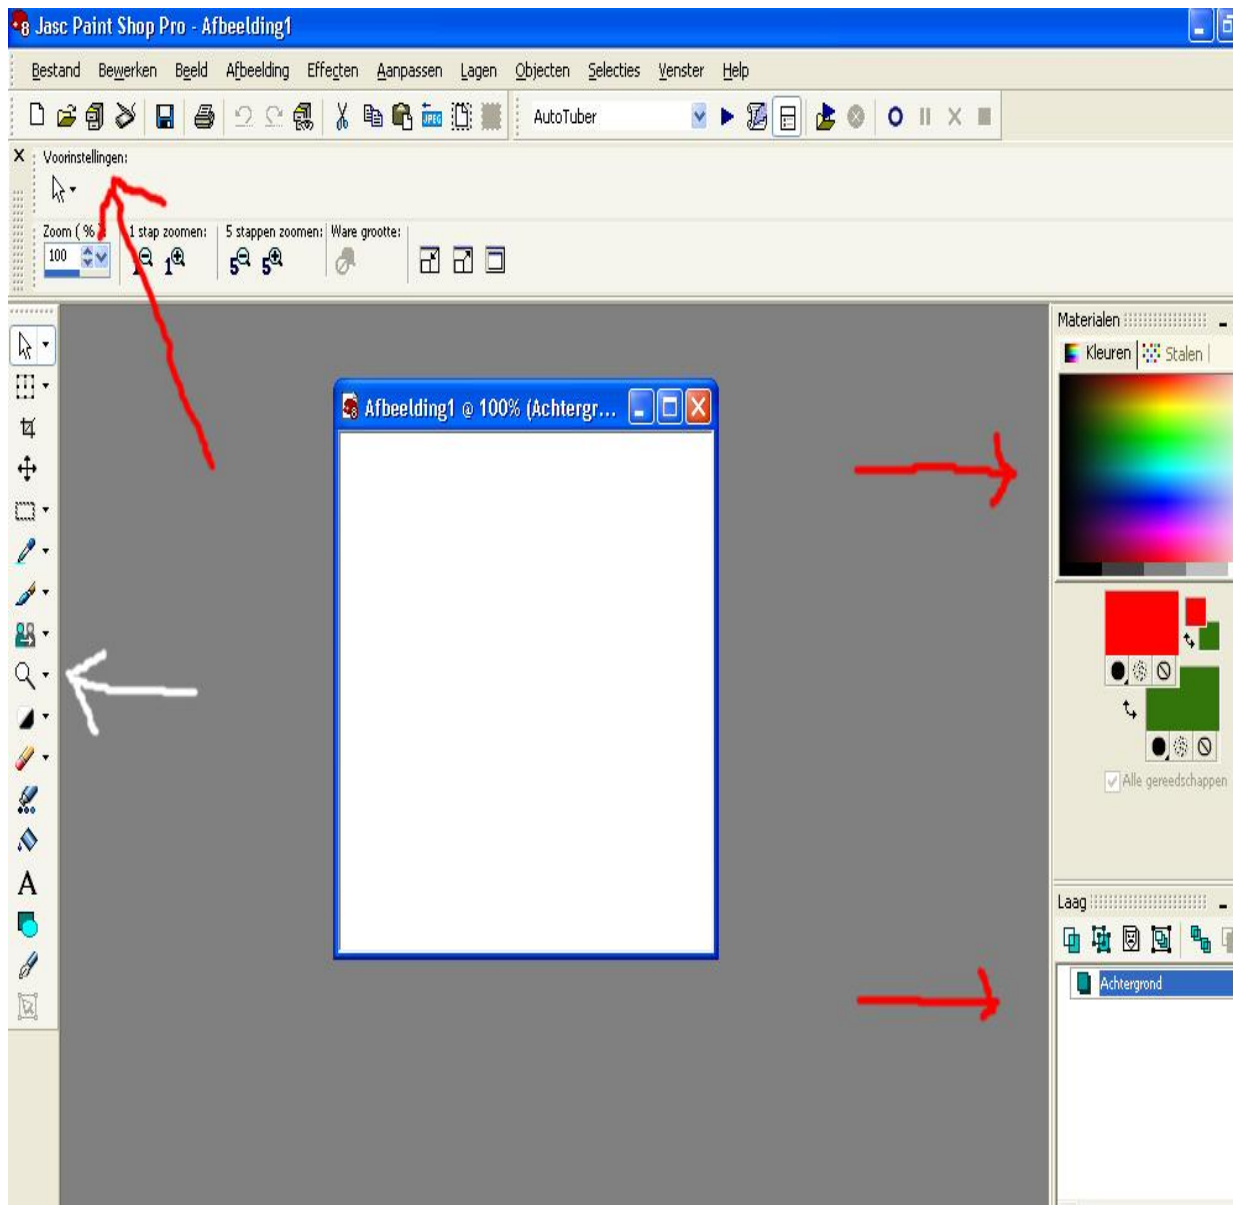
Jasc Paint Shop Pro - Afbeelding1

Bestand Bewerken Beeld Afbeelding Effecten Aanpassen Lagen Objecten Selecties Venster Help

AutoTuber

Voorinstellingen:

Zoom (%) 1 stap zoomen: 5 stappen zoomen: Ware grootte:

100

Afbeelding1 @ 100% (Achtergr...

Materialen

Kleuren Stalen

Alle gereedschappen

Laag

Achtergrond